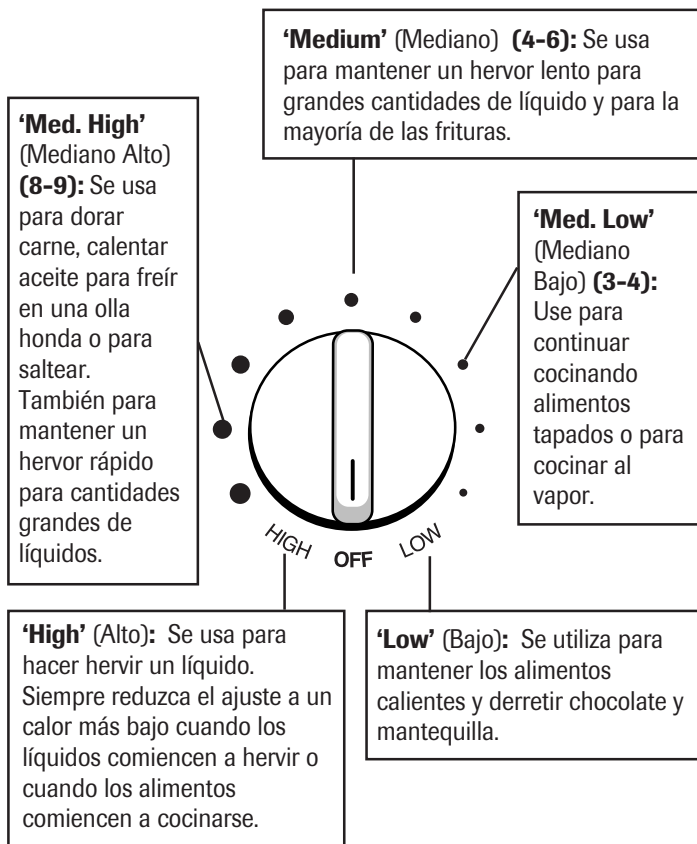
'Medium' (Mediano) (4-6): Se usa para mantener un hervor lento para grandes cantidades de líquido y para la mayoría de las frituras.

'Med. High' (Mediano Alto) (8-9): Se usa para dorar carne, calentar aceite para freír en una olla honda o para saltear. También para mantener un hervor rápido para cantidades grandes de líquidos.

'Med. Low' (Mediano Bajo) (3-4): Use para continuar cocinando alimentos tapados o para cocinar al vapor.

HIGH OFF LOW

'High' (Alto): Se usa para hacer hervir un líquido. Siempre reduzca el ajuste a un calor más bajo cuando los líquidos comiencen a hervir o cuando los alimentos comiencen a cocinarse.

'Low' (Bajo): Se utiliza para mantener los alimentos calientes y derretir chocolate y mantequilla.